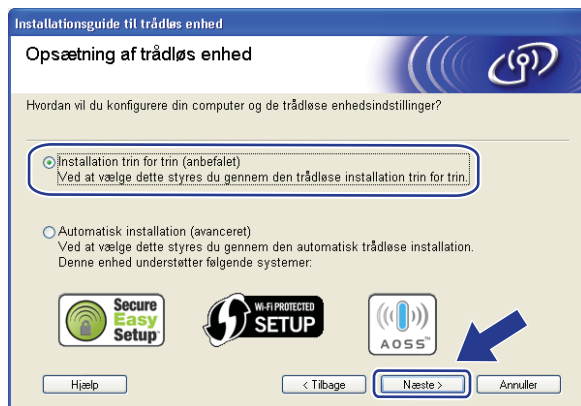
Installationsguide til trådløs enhed

Opsætning af trådløs enhed

Hvordan vil du konfigurere din computer og de trådløse enhedsindstillinger?

Installation trin for trin (anbefalet)
Ved at vælge dette styres du gennem den trådløse installation trin for trin.

Automatisk installation (avanceret)
Ved at vælge dette styres du gennem den automatisk trådløse installation.
Denne enhed understøtter følgende systemer:

Secure Easy Setup

Wi-Fi PROTECTED SETUP

AOSS

Hjælp

< Tilbage

Næste >

Annuller